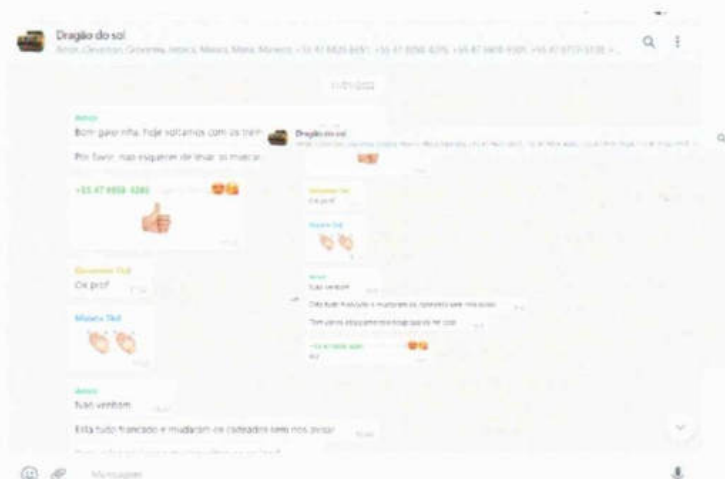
Dragão do sol
Anne, Giovanna, Gi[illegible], Jessica, Marcia, Maria, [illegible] +55 47 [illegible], +55 47 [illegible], +55 47 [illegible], +55 47 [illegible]

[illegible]

Bom gaio rifa. Hoje voltamos com os trein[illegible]

Por favor, nao esqueçam de levar os marca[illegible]

+55 47 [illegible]

Giovanna Ch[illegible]
Ok prof

Mateus Ch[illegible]

Tuan ventom

Esta tudo trancado e mudaram os cadeados sem nos avisar

Dragão do sol

Ok prof

Tuan ventom

Esta tudo trancado e mudaram os cadeados sem nos avisar

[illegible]

Mensagem